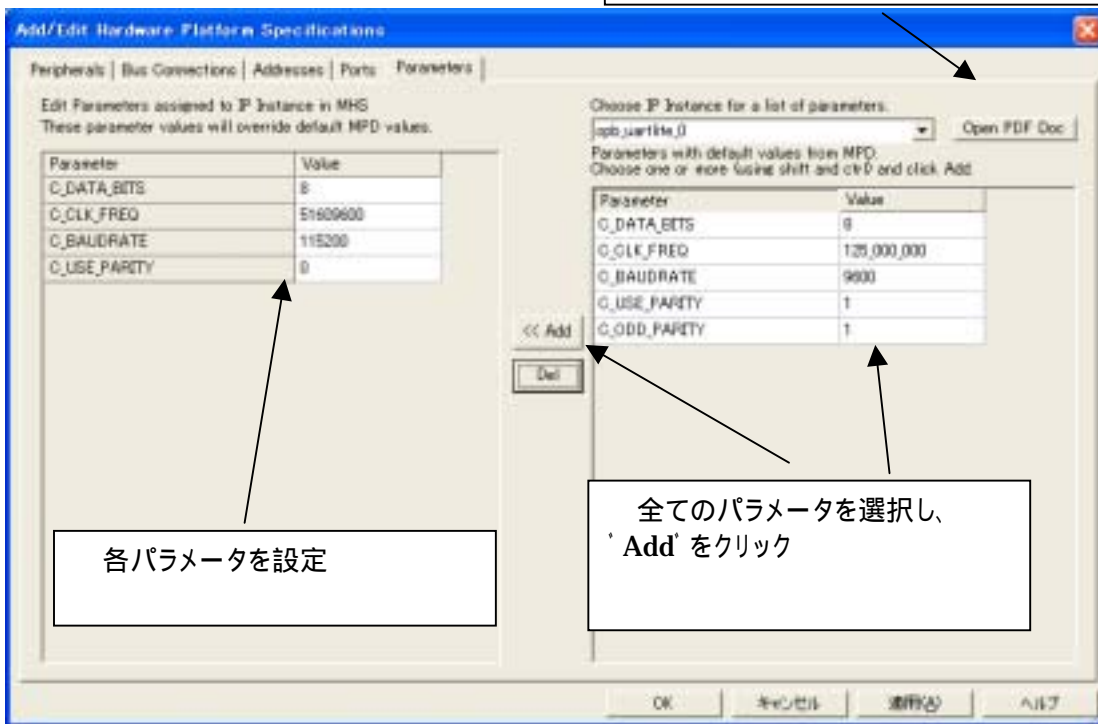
Add/Edit Hardware Platform Specifications

Peripherals | Bus Connections | Addresses | Ports | Parameters

Edit Parameters assigned to IP Instance in MHS
These parameter values will override default MPD values.

| Parameter | Value |
|---|---|
| C_DATA_BITS | 8 |
| C_CLK_FREQ | 51609600 |
| C_BAUDRATE | 115200 |
| C_USE_PARITY | 0 |

Choose IP Instance for a list of parameters.
opb_uartlite_0
Open PDF Doc
Parameters with default values from MPD.
Choose one or more (using shift and ctrl) and click Add.

| Parameter | Value |
|---|---|
| C_DATA_BITS | 8 |
| C_CLK_FREQ | 125,000,000 |
| C_BAUDRATE | 9600 |
| C_USE_PARITY | 1 |
| C_ODD_PARITY | 1 |

<< Add
Del

各パラメータを設定

全てのパラメータを選択し、
' Add' をクリック

OK
キャンセル
適用(A)
ヘルプ